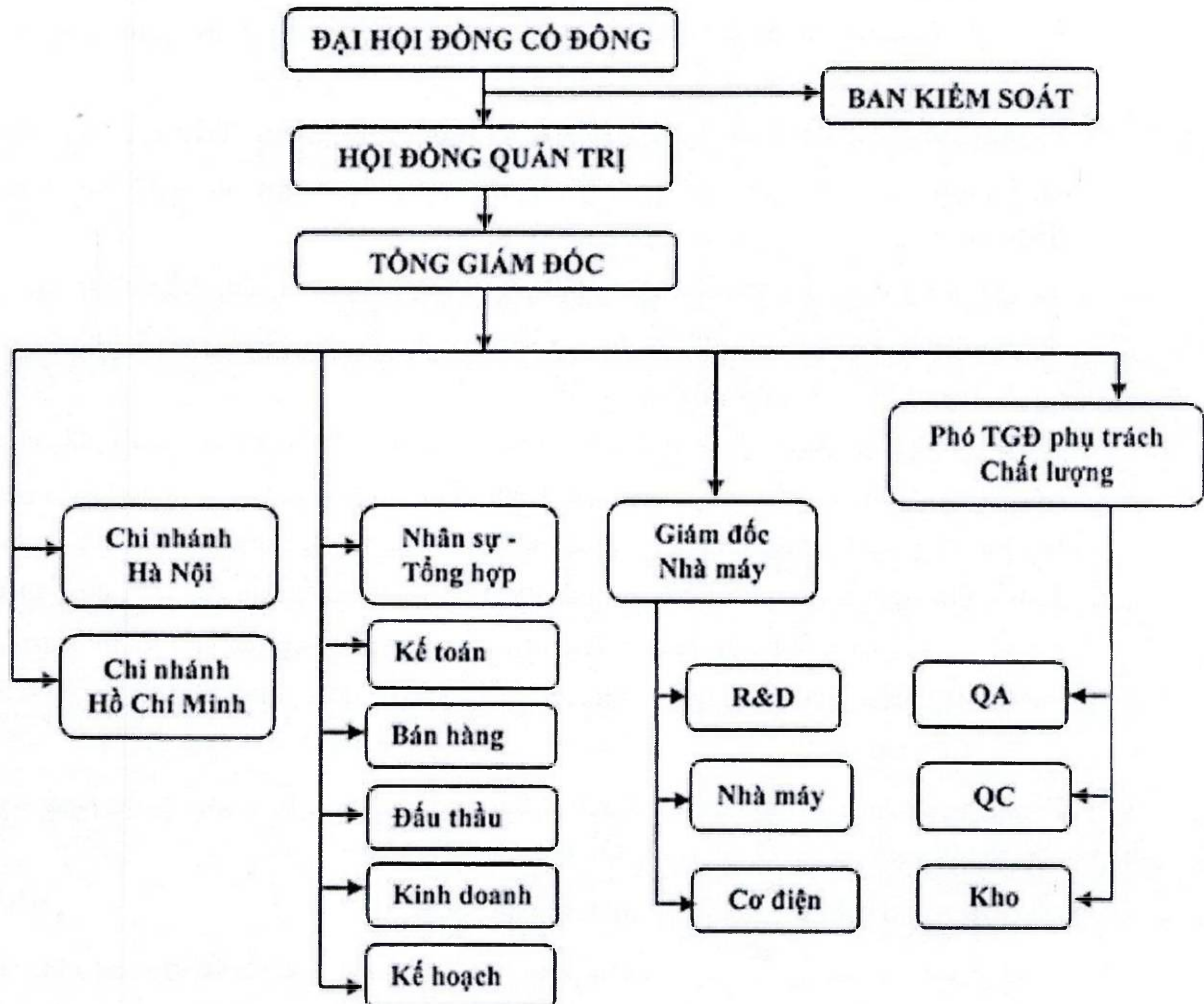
ĐẠI HỘI ĐỒNG CỔ ĐÔNG

BAN KIỂM SOÁT

HỘI ĐỒNG QUẢN TRỊ

TỔNG GIÁM ĐỐC

Chi nhánh Hà Nội

Chi nhánh Hồ Chí Minh

Nhân sự - Tổng hợp

Kế toán

Bán hàng

Đấu thầu

Kinh doanh

Kế hoạch

Giám đốc Nhà máy

R&D

Nhà máy

Cơ điện

Phó TGĐ phụ trách Chất lượng

QA

QC

Kho